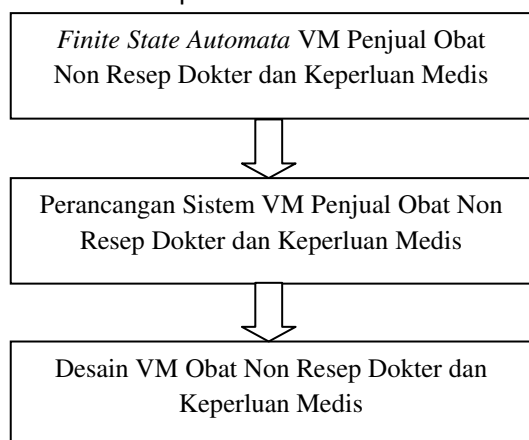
*Finite State Automata* VM Penjual Obat Non Resep Dokter dan Keperluan Medis

Perancangan Sistem VM Penjual Obat Non Resep Dokter dan Keperluan Medis

Desain VM Obat Non Resep Dokter dan Keperluan Medis